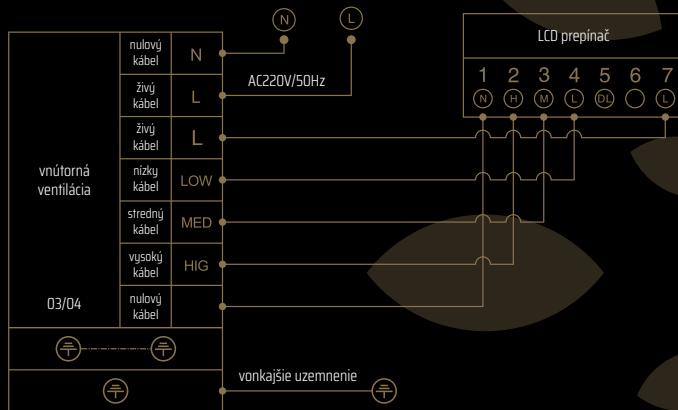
N L

LCD prepínač

1 2 3 4 5 6 7
N H M L DL L

vnútorná ventilácia

03/04

| nulový kábel | N |
|---|---|
| živý kábel | L |
| živý kábel | L |
| nízky kábel | LOW |
| stredný kábel | MED |
| vysoký kábel | HIG |
| nulový kábel | |

AC220V/50Hz

vonkajšie uzemnenie